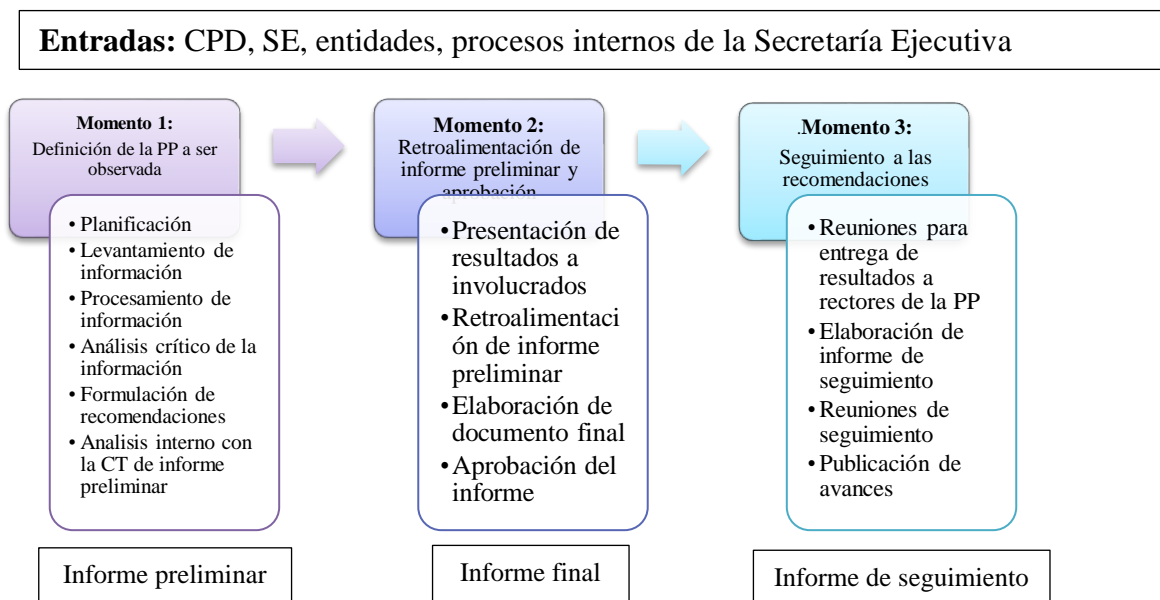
**Entradas:** CPD, SE, entidades, procesos internos de la Secretaría Ejecutiva

**Momento 1:**
Definición de la PP a ser observada

- Planificación
- Levantamiento de información
- Procesamiento de información
- Análisis crítico de la información
- Formulación de recomendaciones
- Analisis interno con la CT de informe preliminar

Informe preliminar

**Momento 2:**
Retroalimentación de informe preliminar y aprobación

- Presentación de resultados a involucrados
- Retroalimentación de informe preliminar
- Elaboración de documento final
- Aprobación del informe

Informe final

.**Momento 3:**
Seguimiento a las recomendaciones

- Reuniones para entrega de resultados a rectores de la PP
- Elaboración de informe de seguimiento
- Reuniones de seguimiento
- Publicación de avances

Informe de seguimiento